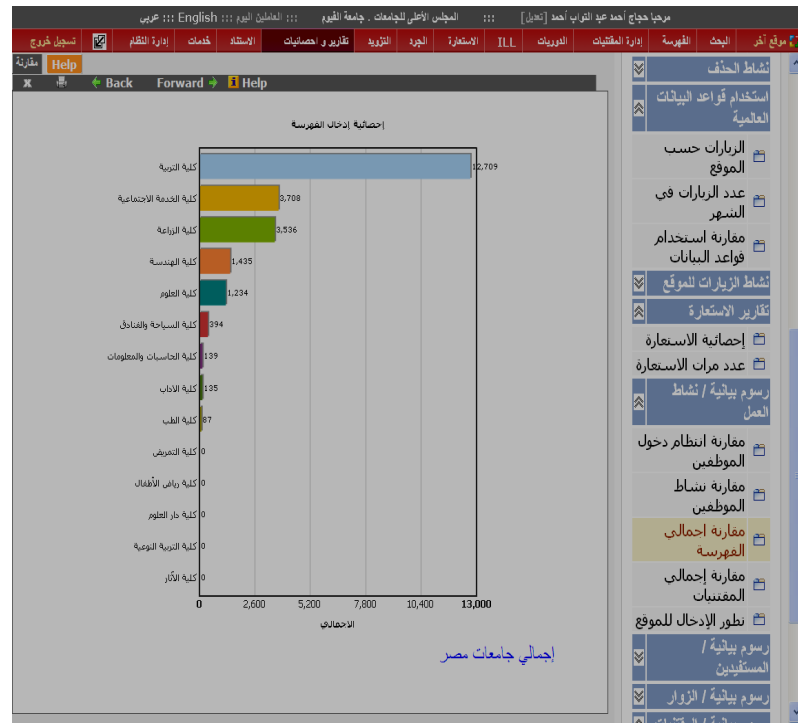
مرحبا حجاج أحمد عبد التواب أحمد [تعديل] ::: المجلس الأعلى للجامعات . جامعة الفيوم ::: العاملين اليوم ::: English ::: عربي

موقع آخر | البحث | الفهرسة | إدارة المقتنيات | الدوريات | ILL | الاستعارة | الجرد | التزويد | تقارير و احصائيات | الاستناد | خدمات | إدارة النظام | تسجيل خروج

Help
مقارنة
Back Forward Help

إحصائية إدخال الفهرسة

| | |
|---|---|
| كلية التربية | 12,709 |
| كلية الخدمة الاجتماعية | 3,708 |
| كلية الزراعة | 3,536 |
| كلية الهندسة | 1,435 |
| كلية العلوم | 1,234 |
| كلية السياحة والفنادق | 394 |
| كلية الحاسبات والمعلومات | 139 |
| كلية الاداب | 135 |
| كلية الطب | 87 |
| كلية التمريض | 0 |
| كلية رياض الأطفال | 0 |
| كلية دار العلوم | 0 |
| كلية التربية النوعية | 0 |
| كلية الآثار | 0 |

0 2,600 5,200 7,800 10,400 13,000
الاجمالي

إجمالي جامعات مصر

نشاط الحذف
استخدام قواعد البيانات العالمية
الزيارات حسب الموقع
عدد الزيارات في الشهر
مقارنة استخدام قواعد البيانات
نشاط الزيارات للموقع
تقارير الاستعارة
إحصائية الاستعارة
عدد مرات الاستعارة
رسوم بيانية / نشاط العمل
مقارنة انتظام دخول الموظفين
مقارنة نشاط الموظفين
مقارنة إجمالي الفهرسة
مقارنة إجمالي المقتنيات
تطور الإدخال للموقع
رسوم بيانية / المستفيدين
رسوم بيانية / الزوار
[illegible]